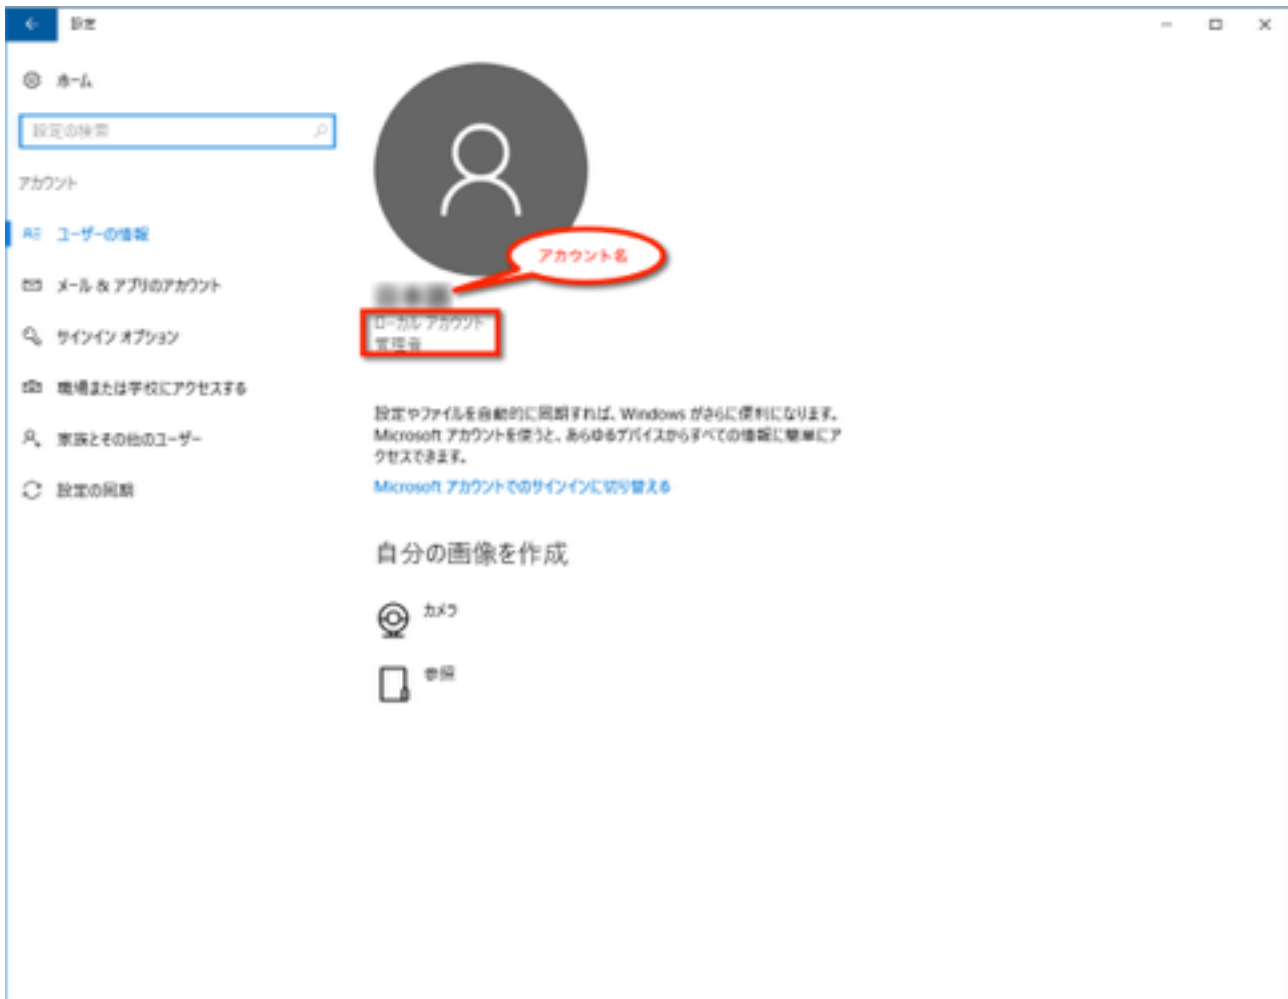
設定

ホーム

設定の検索

アカウント

ユーザーの情報

メール & アプリのアカウント

サインイン オプション

職場または学校にアクセスする

家族とその他のユーザー

設定の同期

アカウント名

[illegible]

ローカル アカウント
管理者

設定やファイルを自動的に同期すれば、Windows がさらに便利になります。Microsoft アカウントを使うと、あらゆるデバイスからすべての情報に簡単にアクセスできます。

Microsoft アカウントでのサインインに切り替える

自分の画像を作成

カメラ

参照